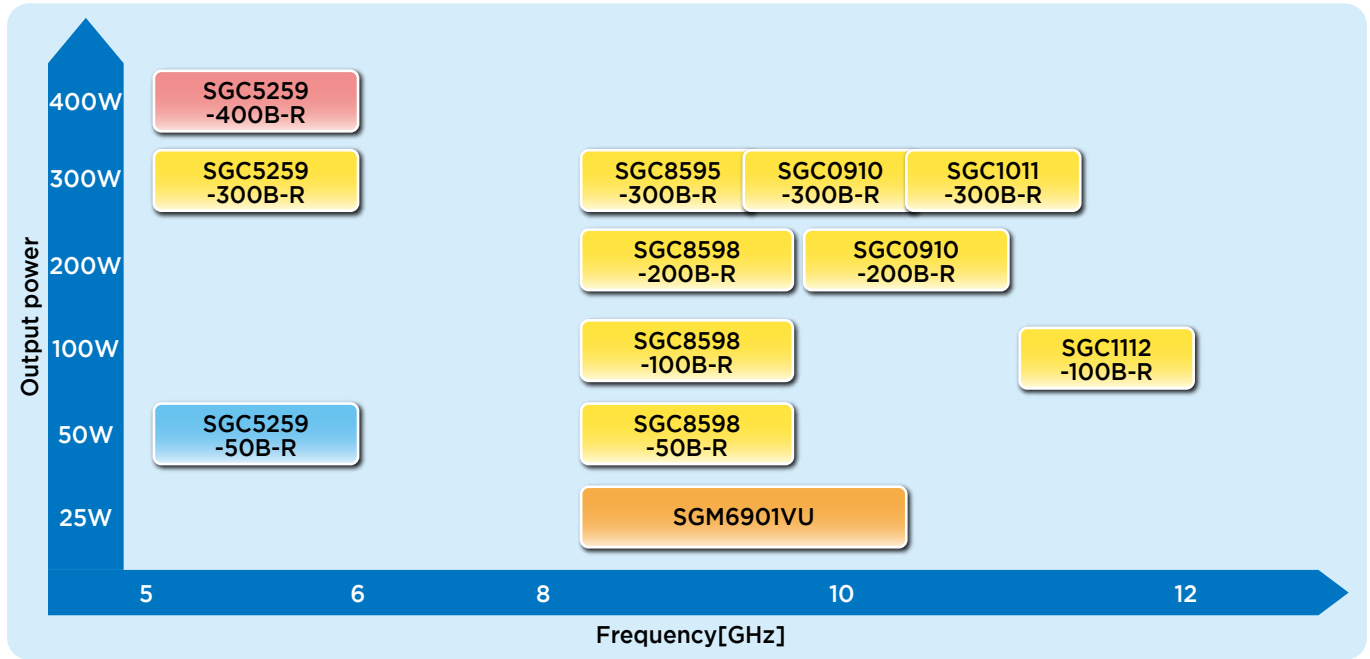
Output power

400W
300W
200W
100W
50W
25W

SGC5259 -400B-R

SGC5259 -300B-R

SGC8595 -300B-R

SGC0910 -300B-R

SGC1011 -300B-R

SGC8598 -200B-R

SGC0910 -200B-R

SGC8598 -100B-R

SGC1112 -100B-R

SGC5259 -50B-R

SGC8598 -50B-R

SGM6901VU

5
6
8
10
12

Frequency[GHz]